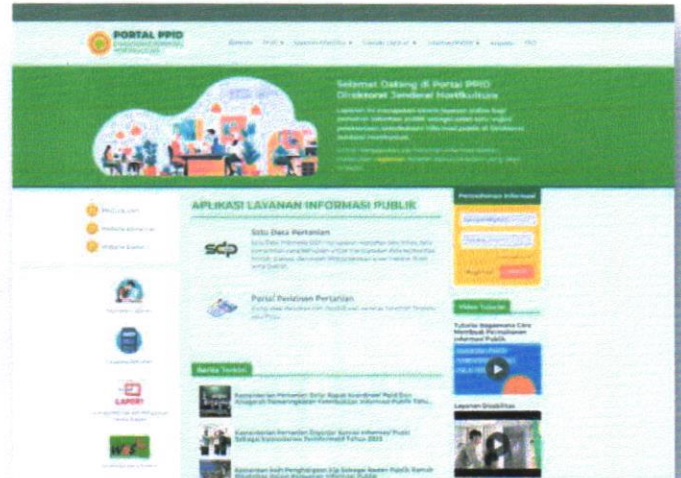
PORTAL PPID
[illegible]

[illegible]

Selamat Datang di Portal PPID Direktorat Jenderal Hortikultura

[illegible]

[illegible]

APLIKASI LAYANAN INFORMASI PUBLIK

sdp
Satu Data Pertanian
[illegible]

Portal Perizinan Pertanian
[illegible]

Permohonan Informasi
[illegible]

Video Tutorial
Tutorial bagaimana Cara Membuat Permohonan Informasi Publik

Berita Terkini
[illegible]
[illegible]
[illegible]

LAPOR!
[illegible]